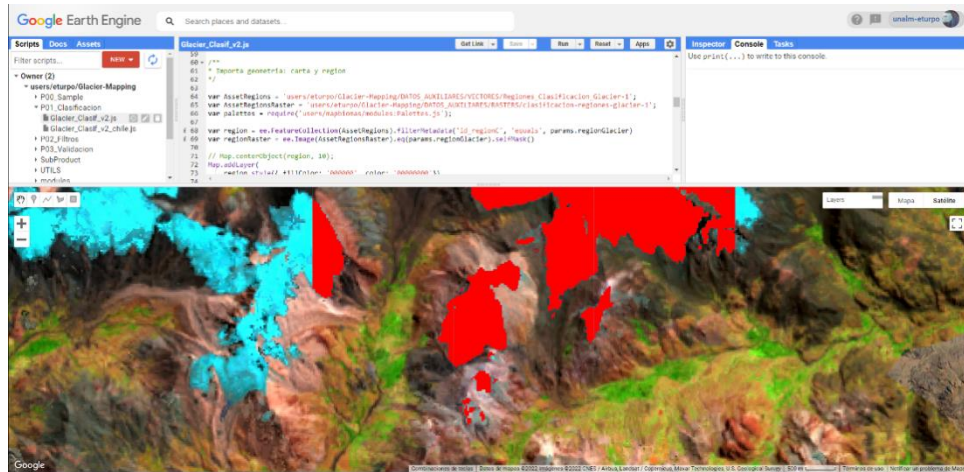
Google Earth Engine
Search places and datasets...
unalm-eturpo
Scripts Docs Assets
Filter scripts... NEW
▾ Owner (2)
▾ users/eturpo/Glacier-Mapping
▸ P00_Sample
▾ P01_Clasificacion
Glacier_Clasif_v2.js
Glacier_Clasif_v2_chile.js
▸ P02_Filtros
▸ P03_Validacion
▸ SubProduct
▸ UTILS
▸ modules
Glacier_Clasif_v2.js
Get Link Save Run Reset Apps
59
60 /**
61 * Importa geometria: carta y region
62 */
63
64 var AssetRegions = 'users/eturpo/Glacier-Mapping/DATOS_AUXILIARES/VECTORES/Regiones_Clasificacion_Glacier-1';
65 var AssetRegionsRaster = 'users/eturpo/Glacier-Mapping/DATOS_AUXILIARES/RASTERS/clasificacion-regiones-glacier-1';
66 var palettes = require('users/mapbiomas/modules:Palettes.js');
67
68 var region = ee.FeatureCollection(AssetRegions).filterMetadata('id_regionC', 'equals', params.regionGlacier)
69 var regionRaster = ee.Image(AssetRegionsRaster).eq(params.regionGlacier).selfMask()
70
71 // Map.centerObject(region, 10);
72 Map.addLayer(
73 region.style({ fillColor: '000000', color: '00000000 }),
Inspector Console Tasks
Use print(...) to write to this console.
Layers
Mapa Satélite
Google
Combinaciones de teclas | Datos de mapas ©2022 Imágenes ©2022 CNES / Airbus, Landsat / Copernicus, Maxar Technologies, U.S. Geological Survey | 500 m | Términos de uso | Notificar un problema de Maps